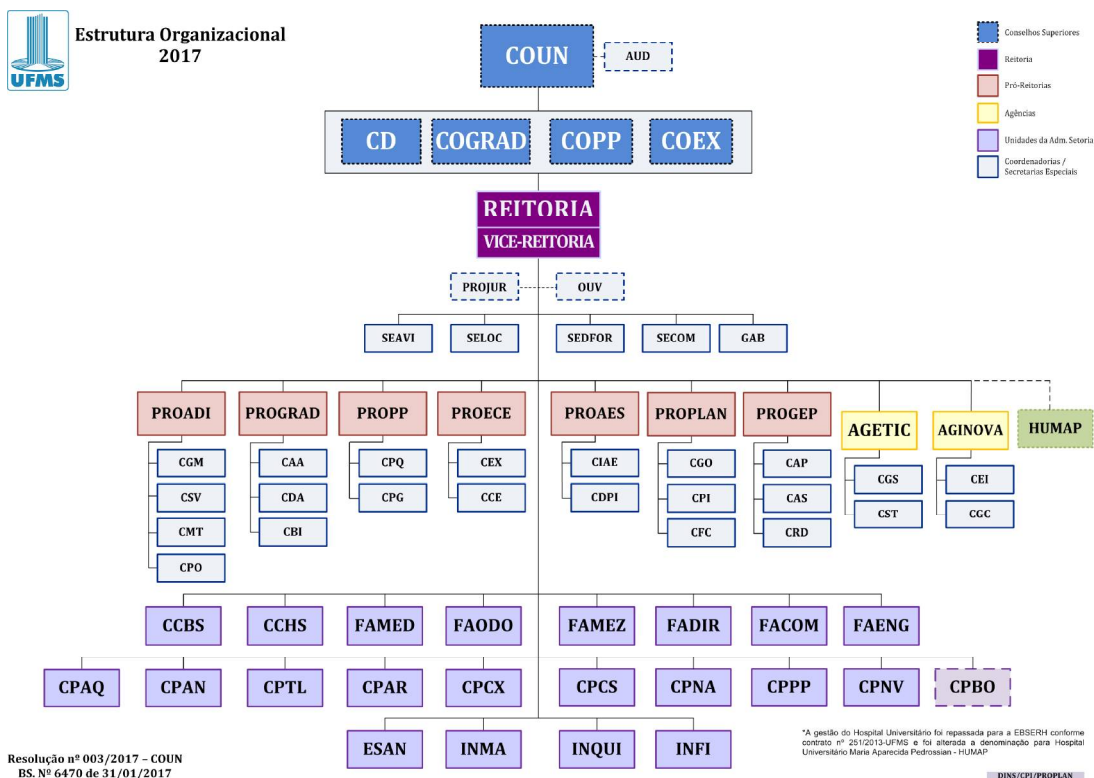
UFMS

Estrutura Organizacional
2017

Conselhos Superiores
Reitoria
Pró-Reitorias
Agências
Unidades da Adm. Setorial
Coordenadorias / Secretarias Especiais

COUN
AUD

CD
COGRAD
COPP
COEX

REITORIA
VICE-REITORIA

PROJUR
OUV

SEAVI
SELOC
SEDFOR
SECOM
GAB

PROADI
CGM
CSV
CMT
CPO

PROGRAD
CAA
CDA
CBI

PROPP
CPQ
CPG

PROECE
CEX
CCE

PROAES
CIAE
CDPI

PROPLAN
CGO
CPI
CFC

PROGEP
CAP
CAS
CRD

AGETIC
CGS
CST

AGINOVA
CEI
CGC

HUMAP

CCBS
CCHS
FAMED
FAODO
FAMEZ
FADIR
FACOM
FAENG

CPAQ
CPAN
CPTL
CPAR
CPCX
CPCS
CPNA
CPPP
CPNV
CPBO

ESAN
INMA
INQUI
INFI

*A gestão do Hospital Universitário foi repassada para a EBSERH conforme contrato nº 251/2013-UFMS e foi alterada a denominação para Hospital Universitário Maria Aparecida Pedrossian - HUMAP

Resolução nº 003/2017 – COUN
BS. Nº 6470 de 31/01/2017

DINS/CPI/PROPLAN